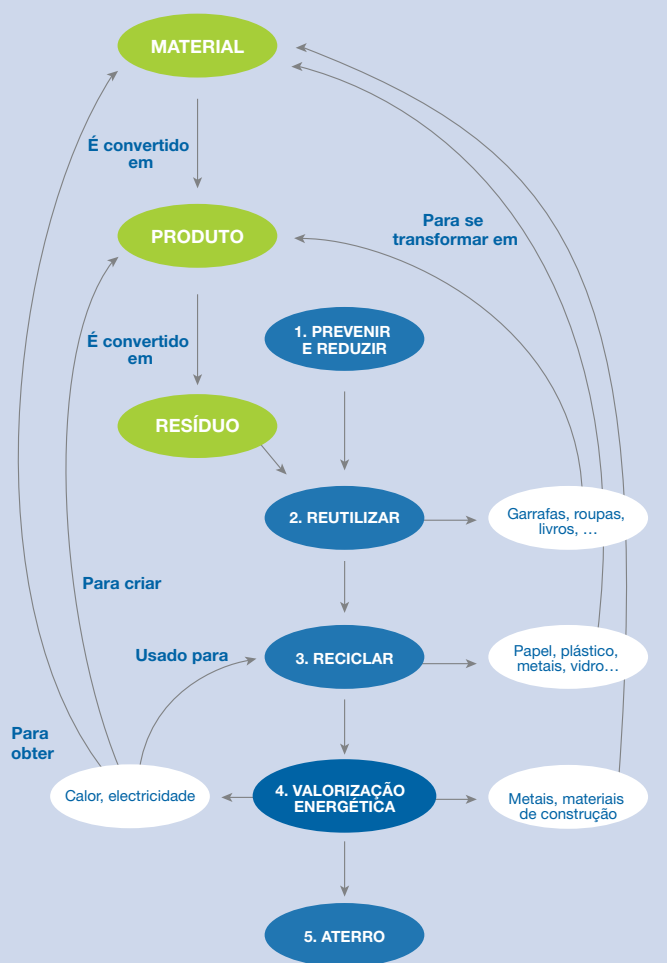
MATERIAL

É convertido em

PRODUTO

Para se transformar em

É convertido em

1. PREVENIR E REDUZIR

RESÍDUO

2. REUTILIZAR

Garrafas, roupas, livros, …

Para criar

Usado para

3. RECICLAR

Papel, plástico, metais, vidro…

Para obter

Calor, electricidade

4. VALORIZAÇÃO ENERGÉTICA

Metais, materiais de construção

5. ATERRO